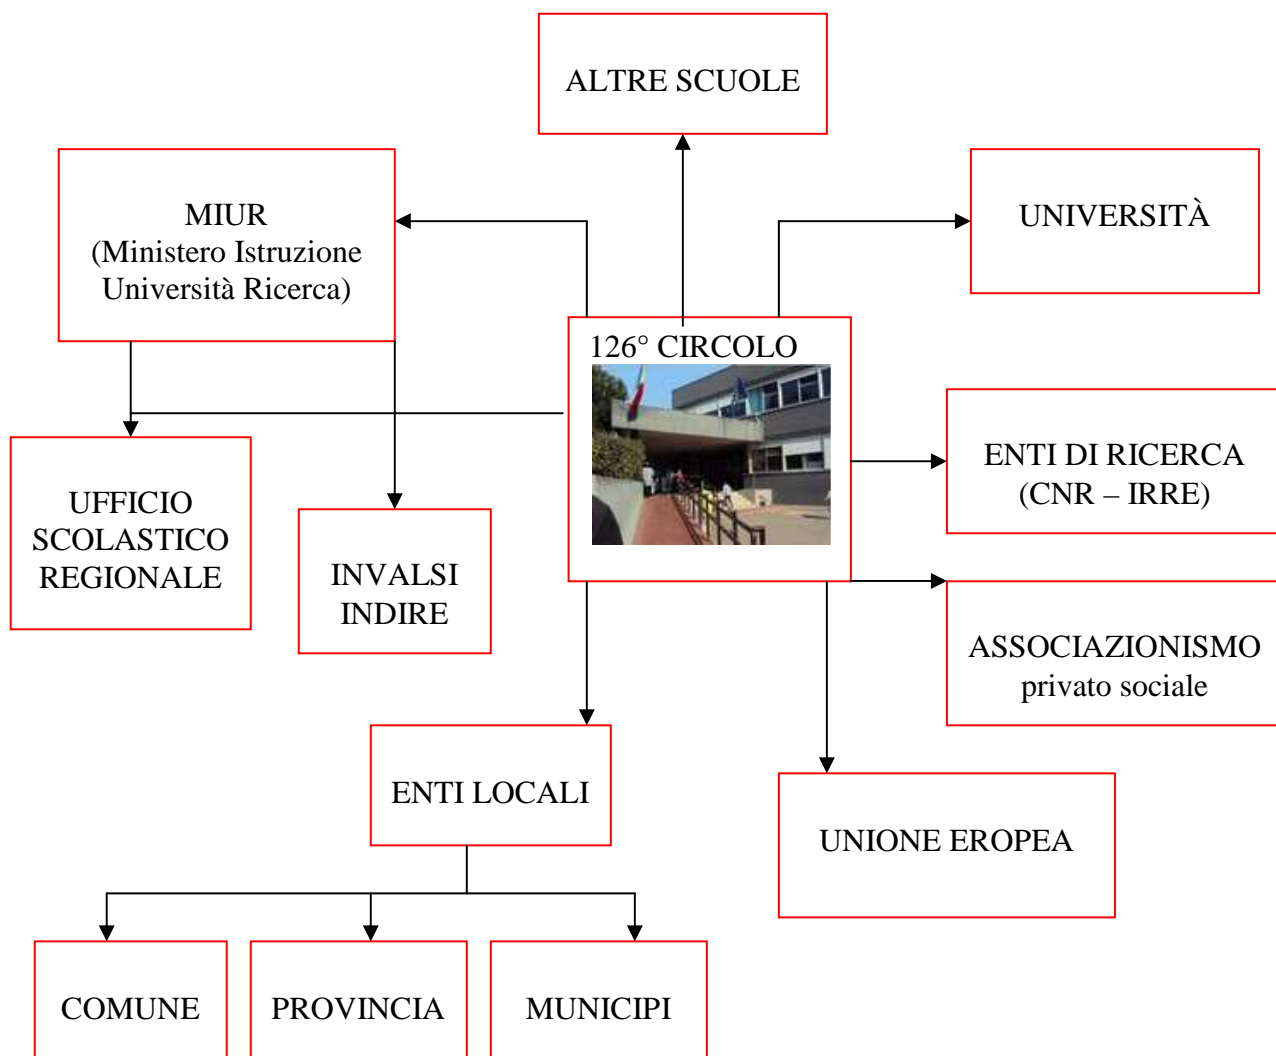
ALTRE SCUOLE

MIUR
(Ministero Istruzione Università Ricerca)

UNIVERSITÀ

126° CIRCOLO

UFFICIO SCOLASTICO REGIONALE

INVALSI
INDIRE

ENTI DI RICERCA
(CNR – IRRE)

ASSOCIAZIONISMO
privato sociale

ENTI LOCALI

UNIONE EROPEA

COMUNE

PROVINCIA

MUNICIPI